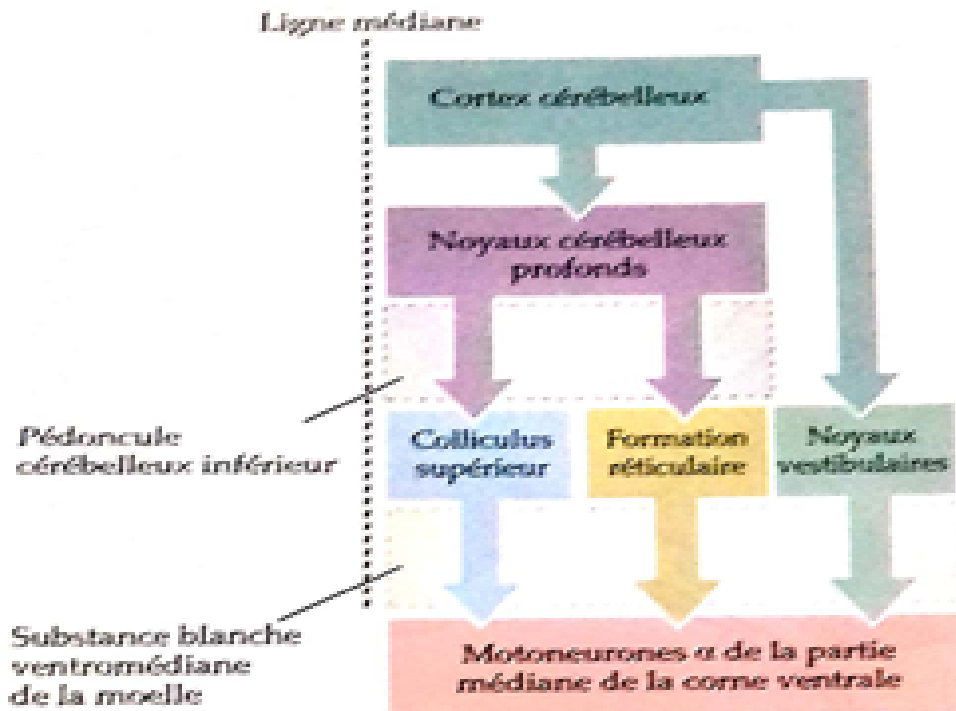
Ligne médiane

Cortex cérébelleux

Noyaux cérébelleux profonds

Pédoncule cérébelleux inférieur

Colliculus supérieur

Formation réticulaire

Noyaux vestibulaires

Substance blanche ventromédiane de la moelle

Motoneurones α de la partie médiane de la corne ventrale